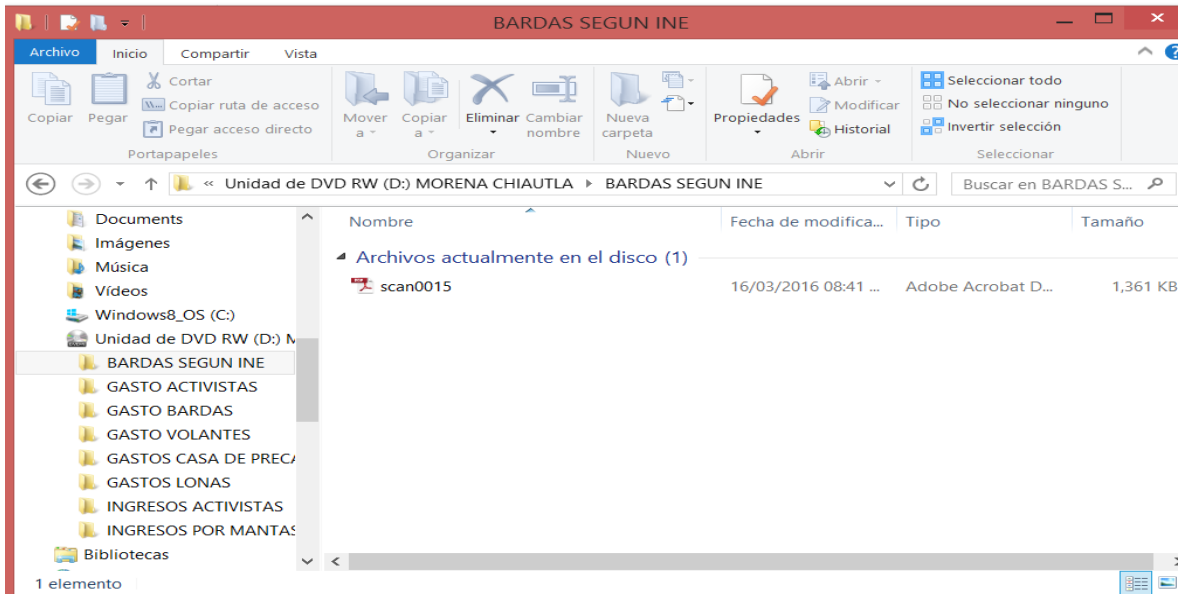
BARDAS SEGUN INE

Archivo | Inicio | Compartir | Vista

Copiar | Pegar | Cortar | Copiar ruta de acceso | Pegar acceso directo
Portapapeles

Mover a | Copiar a | Eliminar | Cambiar nombre
Organizar

Nueva carpeta
Nuevo

Propiedades | Abrir | Modificar | Historial
Abrir

Seleccionar todo | No seleccionar ninguno | Invertir selección
Seleccionar

« Unidad de DVD RW (D:) MORENA CHIAUTLA ▸ BARDAS SEGUN INE

Buscar en BARDAS S...

Documents
Imágenes
Música
Vídeos
Windows8_OS (C:)
Unidad de DVD RW (D:) M
BARDAS SEGUN INE
GASTO ACTIVISTAS
GASTO BARDAS
GASTO VOLANTES
GASTOS CASA DE PREC
GASTOS LONAS
INGRESOS ACTIVISTAS
INGRESOS POR MANTAS
Bibliotecas

| Nombre | Fecha de modifica... | Tipo | Tamaño |
|---|---|---|---|
| Archivos actualmente en el disco (1) | | | |
| scan0015 | 16/03/2016 08:41 ... | Adobe Acrobat D... | 1,361 KB |

1 elemento